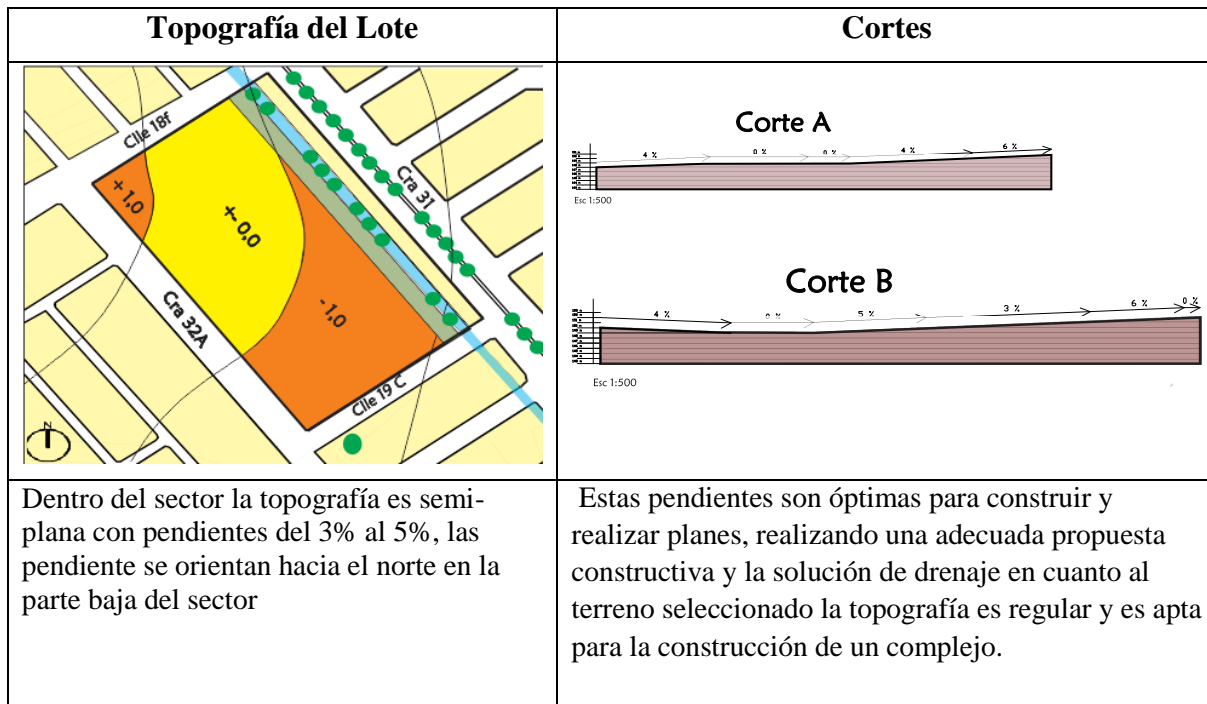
| Topografía del Lote | Cortes |
|---|---|
| Clle 18f; + 1,0; + 0,0; Cra 31; -1,0; Cra 32A; Clle 19 C; N | Corte A; 4 %; 0 %; 0 %; 4 %; 6 %; Esc 1:500; Corte B; 4 %; 0 %; 5 %; 3 %; 6 %; 0 %; Esc 1:500 |
| Dentro del sector la topografía es semiplana con pendientes del 3% al 5%, las pendiente se orientan hacia el norte en la parte baja del sector | Estas pendientes son óptimas para construir y realizar planes, realizando una adecuada propuesta constructiva y la solución de drenaje en cuanto al terreno seleccionado la topografía es regular y es apta para la construcción de un complejo. |